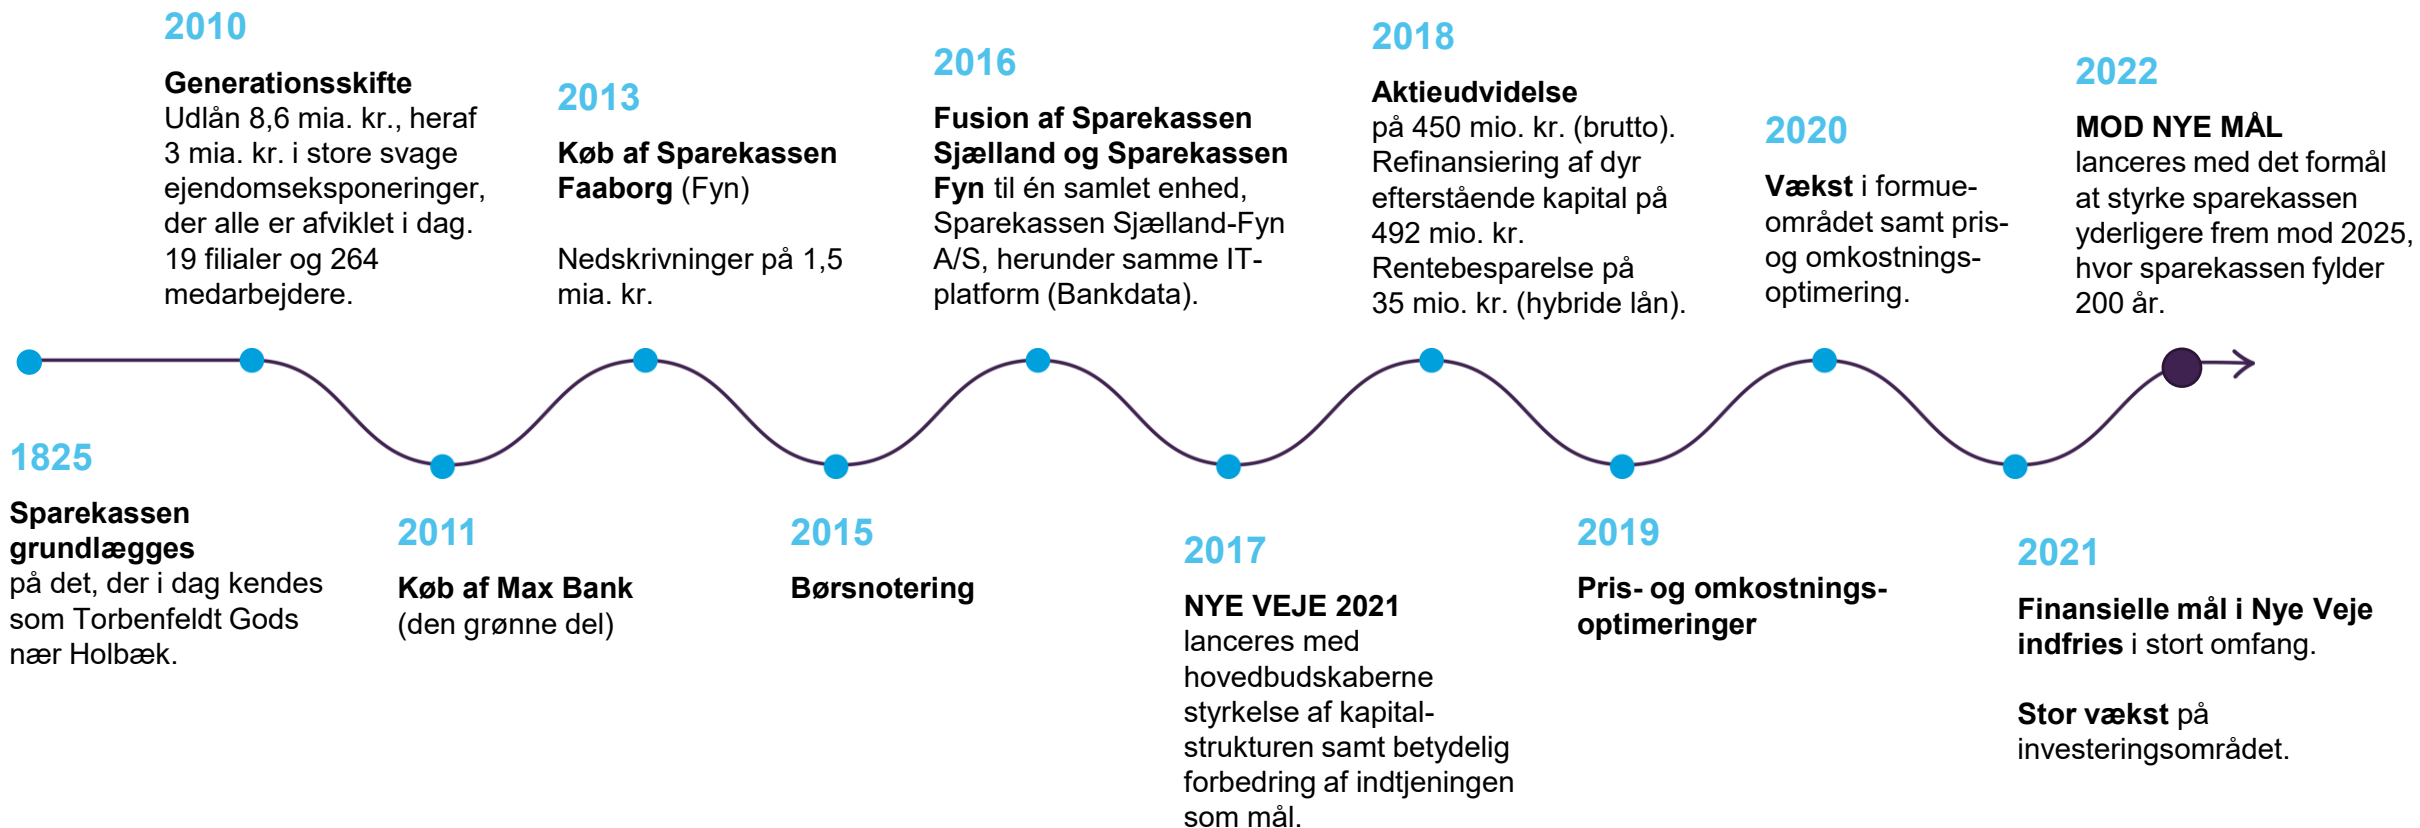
2010

Generationsskifte
Udlån 8,6 mia. kr., heraf 3 mia. kr. i store svage ejendomseksponeringer, der alle er afviklet i dag. 19 filialer og 264 medarbejdere.

2013

Køb af Sparekassen Faaborg (Fyn)

Nedskrivninger på 1,5 mia. kr.

2016

Fusion af Sparekassen Sjælland og Sparekassen Fyn til én samlet enhed, Sparekassen Sjælland-Fyn A/S, herunder samme IT-platform (Bankdata).

2018

Aktieudvidelse på 450 mio. kr. (brutto). Refinansiering af dyr efterstående kapital på 492 mio. kr. Rentebesparelse på 35 mio. kr. (hybride lån).

2020

Vækst i formueområdet samt pris- og omkostningsoptimering.

2022

MOD NYE MÅL lanceres med det formål at styrke sparekassen yderligere frem mod 2025, hvor sparekassen fylder 200 år.

1825

Sparekassen grundlægges på det, der i dag kendes som Torbenfeldt Gods nær Holbæk.

2011

Køb af Max Bank (den grønne del)

2015

Børsnotering

2017

NYE VEJE 2021 lanceres med hovedbudskaberne styrkelse af kapitalstrukturen samt betydelig forbedring af indtjeningen som mål.

2019

Pris- og omkostningsoptimeringer

2021

Finansielle mål i Nye Veje indfries i stort omfang.

Stor vækst på investeringsområdet.